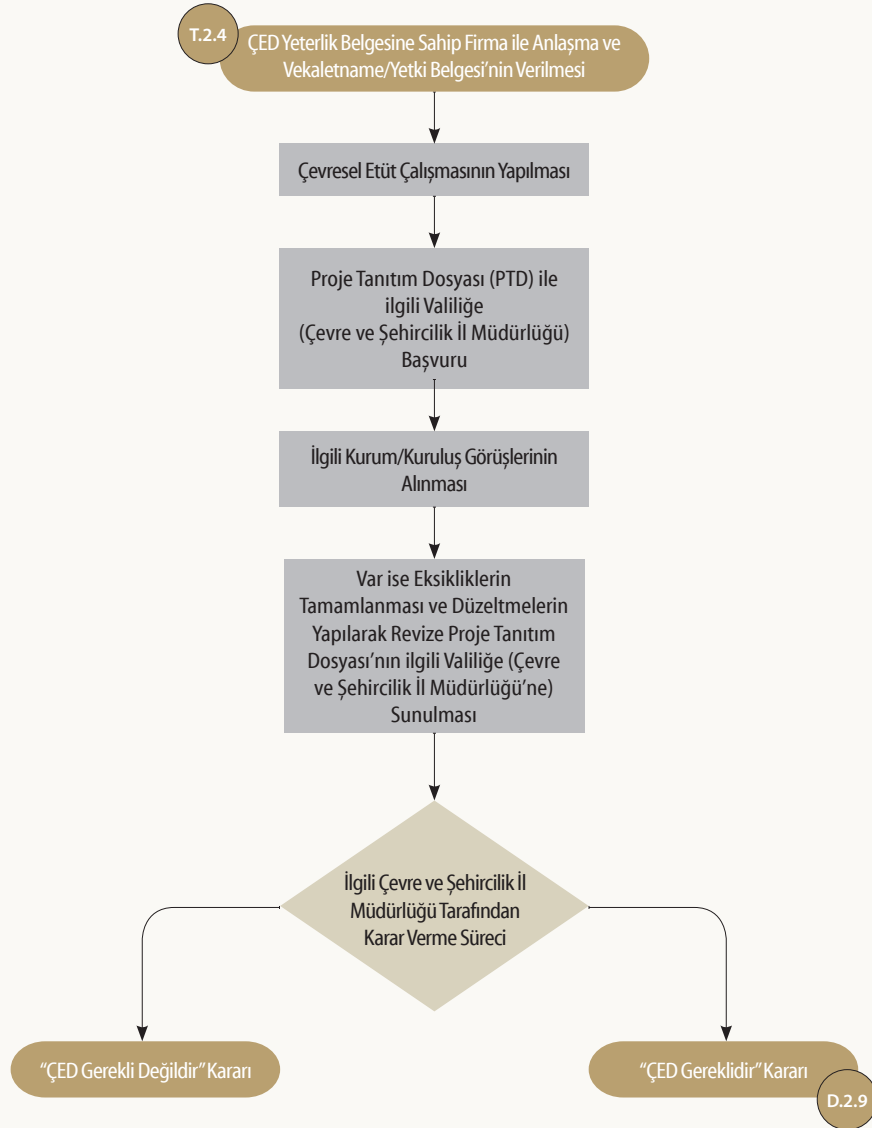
T.2.4

ÇED Yeterlik Belgesine Sahip Firma ile Anlaşma ve Vekaletname/Yetki Belgesi'nin Verilmesi

Çevresel Etüt Çalışmasının Yapılması

Proje Tanıtım Dosyası (PTD) ile ilgili Valiliğe (Çevre ve Şehircilik İl Müdürlüğü) Başvuru

İlgili Kurum/Kuruluş Görüşlerinin Alınması

Var ise Eksikliklerin Tamamlanması ve Düzeltmelerin Yapılarak Revize Proje Tanıtım Dosyası'nın ilgili Valiliğe (Çevre ve Şehircilik İl Müdürlüğü'ne) Sunulması

İlgili Çevre ve Şehircilik İl Müdürlüğü Tarafından Karar Verme Süreci

"ÇED Gerekli Değildir" Kararı

"ÇED Gereklidir" Kararı

D.2.9